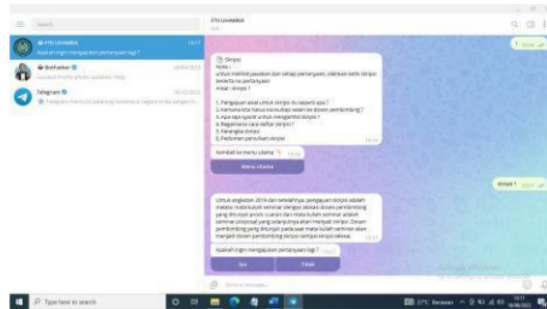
Search

STH UNHAMKA

Apakah ingin mengajukan pertanyaan lagi?

BotFather

Telegram

1

Skripsi
Note :
untuk melihat panduan dan setiap pertanyaan, silahkan ketik skripsi beserta no pertanyaan
misal : skripsi 1

1. Pengajuan awal untuk skripsi itu seperti apa ?
2. bertanya terkait konsultasi skripsi ke dosen pembimbing ?
3. Apa saja syarat untuk mengambil skripsi ?
4. Bagaimana cara daftar skripsi ?
5. Kerangka skripsi
6. Pedoman penulisan skripsi

Kembali ke menu utama

Menu Utama

skripsi 1

Untuk angkatan 2016 dan setelahnya, pengajuan skripsi adalah melalui mata kuliah seminar skripsi. Adapun dosen pembimbing yang ditunjuk prodi. Luaran dari mata kuliah seminar adalah seminar proposal yang selanjutnya akan menjadi skripsi. Dosen pembimbing yang ditunjuk pada saat mata kuliah seminar akan menjadi dosen pembimbing skripsi sampai skripsi selesai.

Apakah ingin mengajukan pertanyaan lagi ?

Iya

Tidak

Write a message...

Type here to search